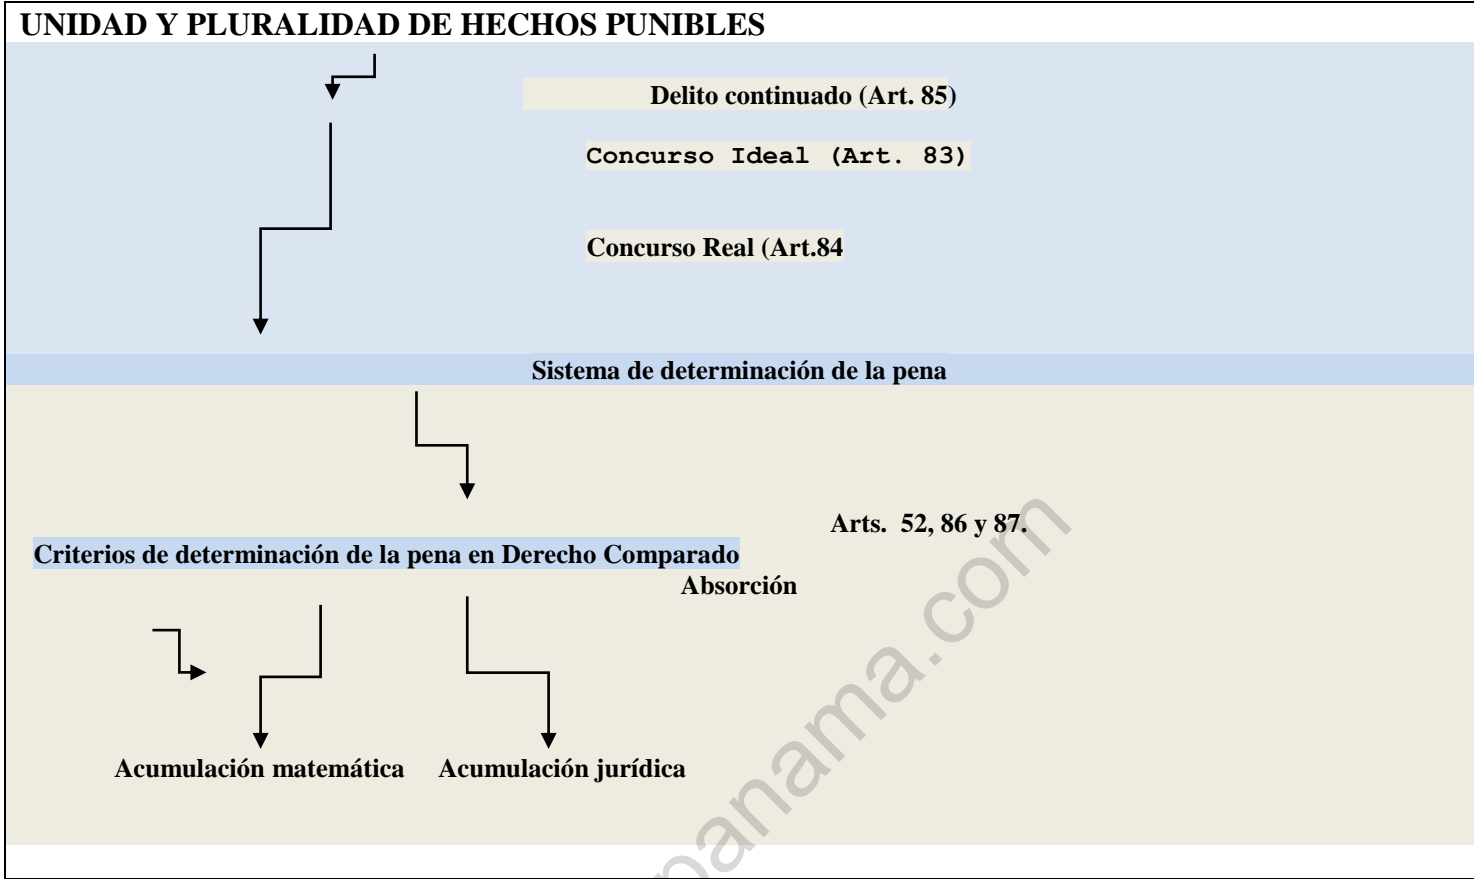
UNIDAD Y PLURALIDAD DE HECHOS PUNIBLES

Delito continuado (Art. 85)

Concurso Ideal (Art. 83)

Concurso Real (Art.84

Sistema de determinación de la pena

Arts. 52, 86 y 87.

Criterios de determinación de la pena en Derecho Comparado

Absorción

Acumulación matemática

Acumulación jurídica

panama.com